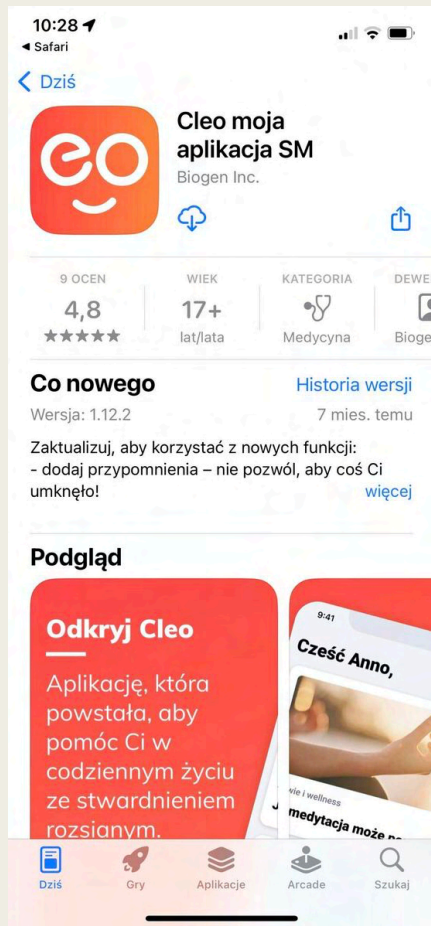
10:28
◂ Safari

< Dziś

Cleo moja aplikacja SM
Biogen Inc.

| 9 OCEN | WIEK | KATEGORIA | DEWE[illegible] |
|---|---|---|---|
| 4,8 | 17+ | | |
| ★★★★★ | lat/lata | Medycyna | Bioge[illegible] |

Co nowego
Historia wersji
Wersja: 1.12.2
7 mies. temu

Zaktualizuj, aby korzystać z nowych funkcji:
- dodaj przypomnienia – nie pozwól, aby coś Ci umknęło!
więcej

Podgląd

Odkryj Cleo

Aplikację, która powstała, aby pomóc Ci w codziennym życiu ze stwardnieniem rozsianym.

9:41
Cześć Anno,
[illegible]wie i wellness
medytacja może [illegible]

Dziś
Gry
Aplikacje
Arcade
Szukaj